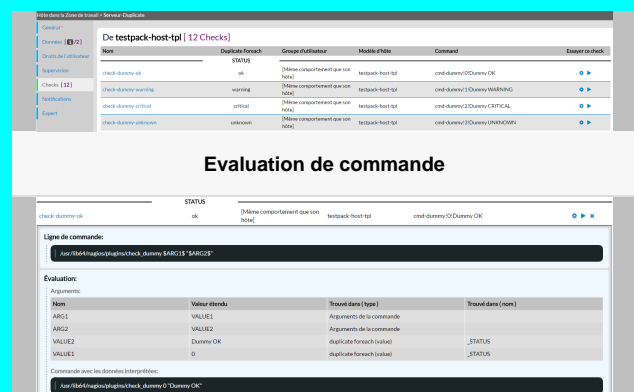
Hôte dans la Zone de travail > Serveur-Duplicate

Général
Données [3 / 2]
Droits de l'utilisateur
Supervision
Checks [12]
Notifications
Expert

De testpack-host-tpl [12 Checks]

| Nom | Duplicate Foreach | Groupe d'utilisateur | Modèle d'hôte | Command | Essayer ce check |
|---|---|---|---|---|---|
| | STATUS | | | | |
| check-dummy-ok | ok | [Même comportement que son hôte] | testpack-host-tpl | cmd-dummy!0!Dummy OK | |
| check-dummy-warning | warning | [Même comportement que son hôte] | testpack-host-tpl | cmd-dummy!1!Dummy WARNING | |
| check-dummy-critical | critical | [Même comportement que son hôte] | testpack-host-tpl | cmd-dummy!2!Dummy CRITICAL | |
| check-dummy-unknown | unknown | [Même comportement que son hôte] | testpack-host-tpl | cmd-dummy!3!Dummy UNKNOWN | |

Evaluation de commande

| | STATUS | | | |
|---|---|---|---|---|
| check-dummy-ok | ok | [Même comportement que son hôte] | testpack-host-tpl | cmd-dummy!0!Dummy OK |

Ligne de commande:

/usr/lib64/nagios/plugins/check_dummy $ARG1$ "$ARG2$"

Évaluation:

Arguments:

| Nom | Valeur étendu | Trouvé dans (type) | Trouvé dans (nom) |
|---|---|---|---|
| ARG1 | VALUE1 | Arguments de la commande | |
| ARG2 | VALUE2 | Arguments de la commande | |
| VALUE2 | Dummy OK | duplicate foreach (value) | _STATUS |
| VALUE1 | 0 | duplicate foreach (value) | _STATUS |

Commande avec les données interprétées:

/usr/lib64/nagios/plugins/check_dummy 0 "Dummy OK"